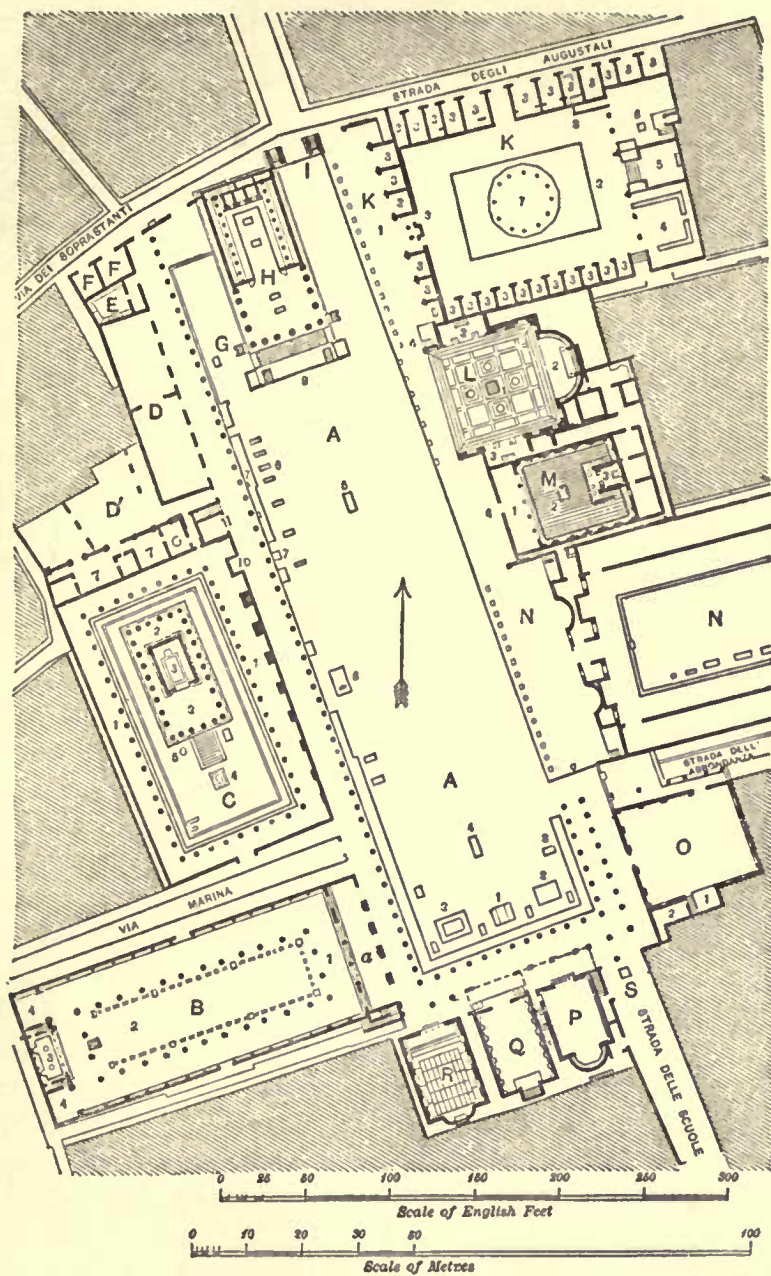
STRADA DEGLI AUGUSTALI

VIA DEI SOPRASTANTI

K

K

I

F F

E

H

G

D

A

L

M

D'

7 7 G

C

N

N

A

STRADA DELL' ABBONDANZA

O

VIA MARINA

B

S

P

Q

R

STRADA DELLE SCUOLE

0 25 50 100 150 200 250 300

Scale of English Feet

0 10 20 30 50 100

Scale of Metres